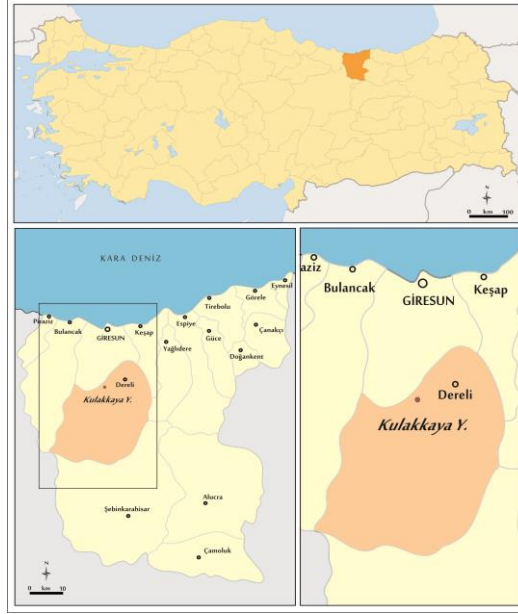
N
0 km 100

KARA DENİZ
Eynesil
Görele
Tirebolu
Piraziz
Bulancak
GİRESUN
Keşap
Espiye
Çanakçı
Güce
Yağlıdere
Doğankent
Dereli
Kulakkaya Y.
Alucra
Şebinkarahisar
Çamoluk
N
0 km 10

aziz
Bulancak
GİRESUN
Keşap
Dereli
Kulakkaya Y.